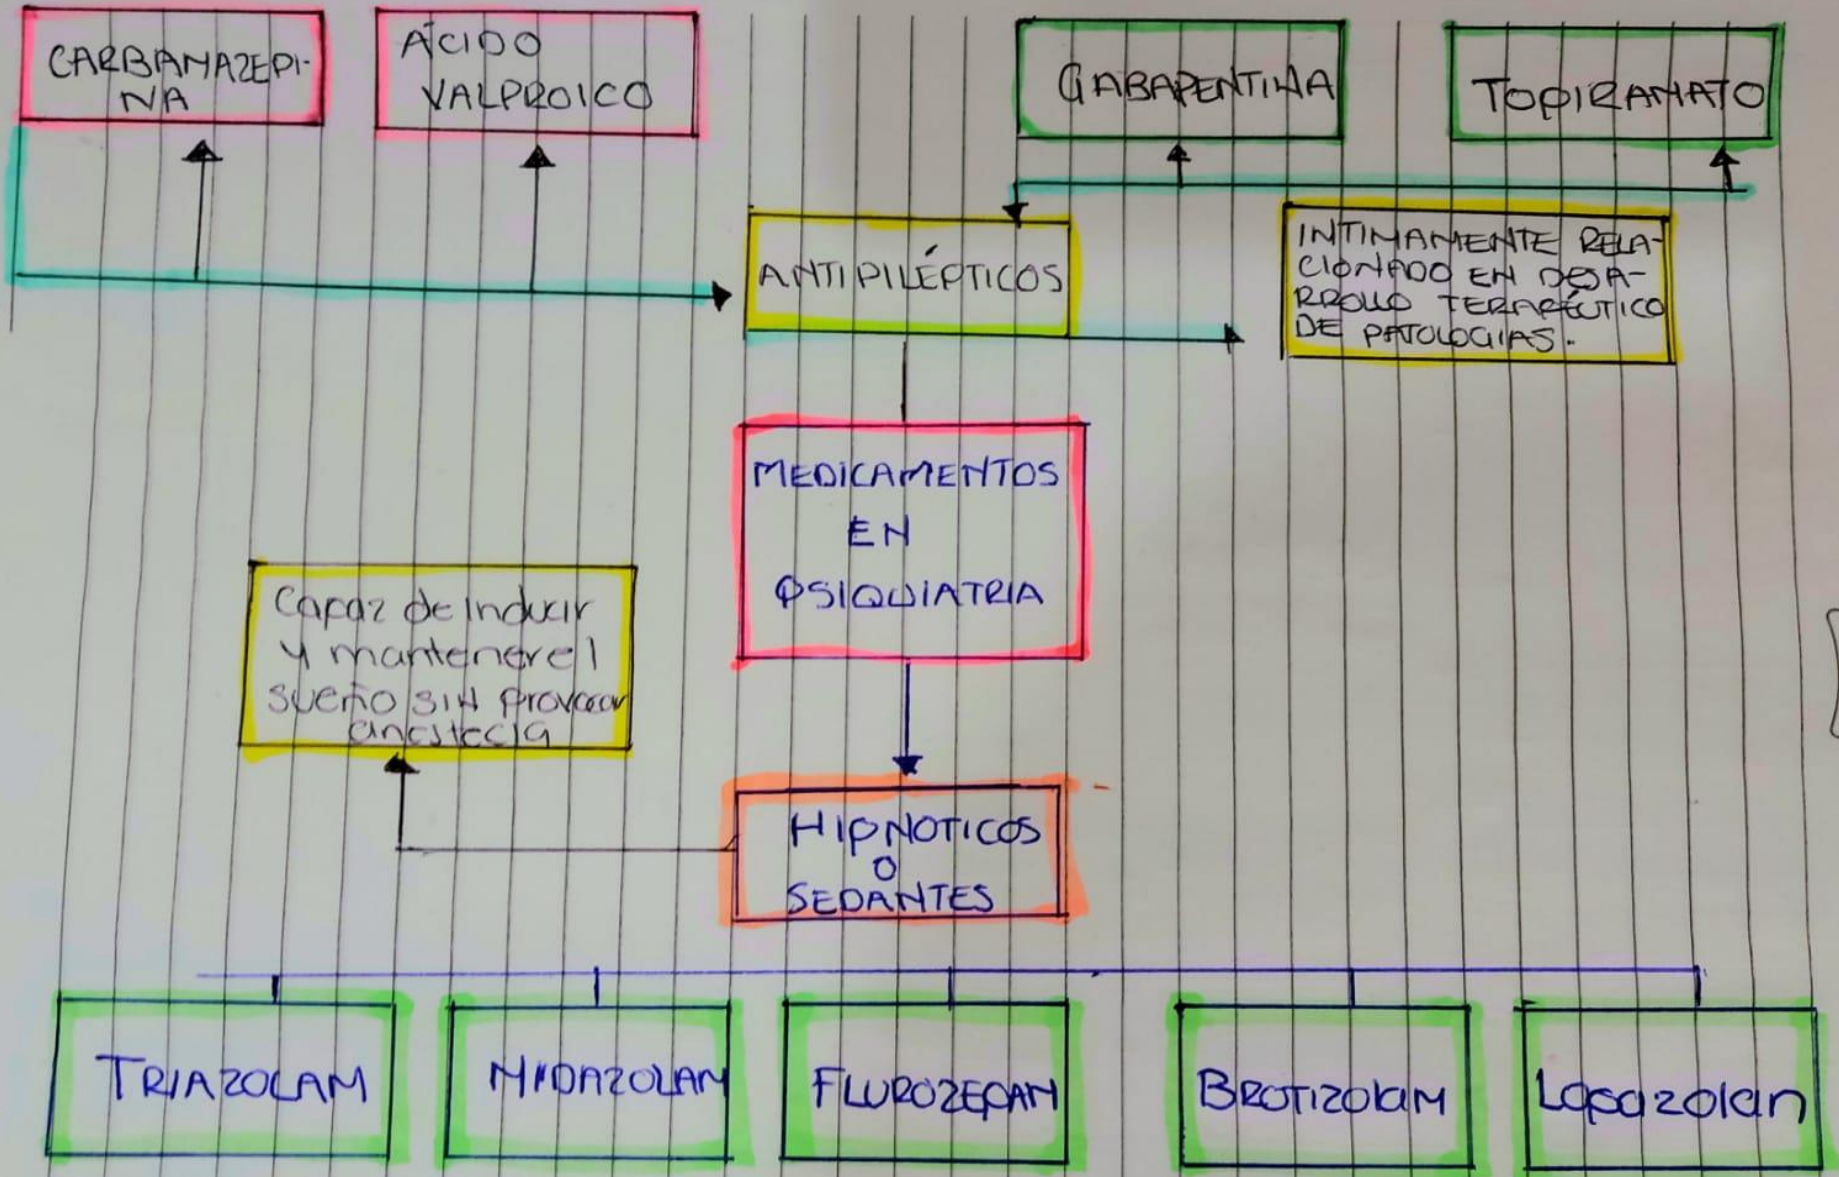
CARBAMAZEPINA

ÁCIDO VALPROICO

GABAPENTINA

TOPIRAMATO

ANTIPILÉPTICOS

INTIMAMENTE RELACIONADO EN DESARROLLO TERAPÉUTICO DE PATOLOGIAS.

MEDICAMENTOS EN PSIQUIATRIA

Capaz de inducir y mantener el sueño sin provocar anestesia

HIPNOTICOS O SEDANTES

TRIAZOLAM

MIDAZOLAM

FLUROZEPAM

BROTIZOLAM

Loprazolam